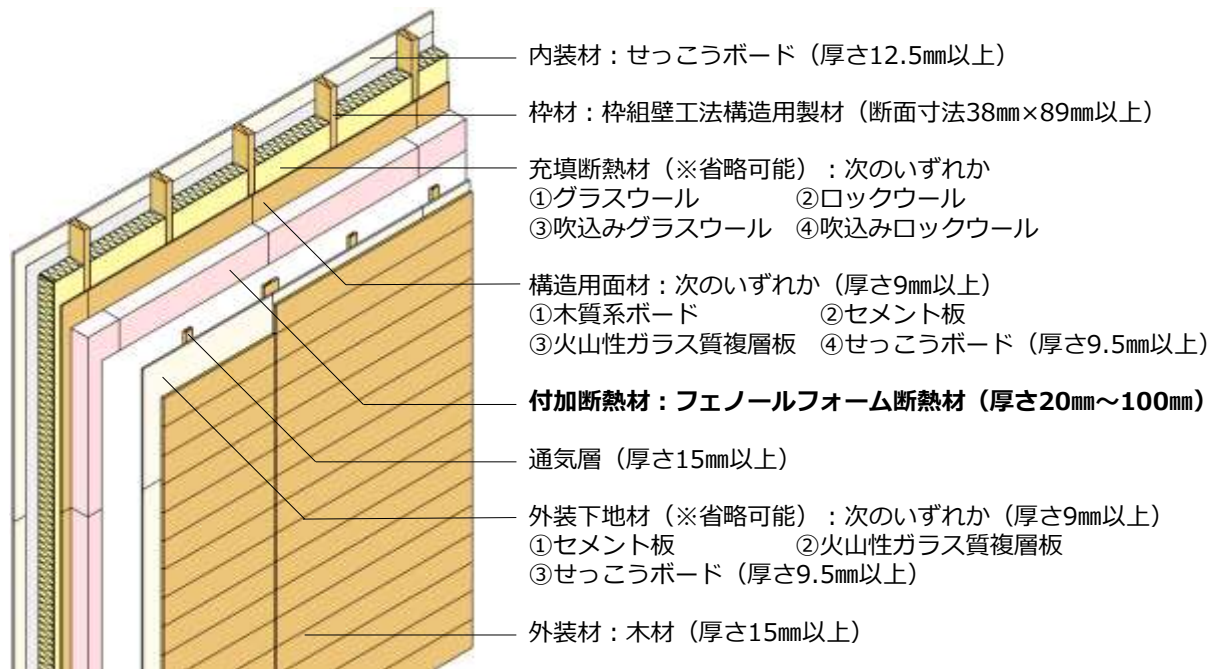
内装材：せっこうボード（厚さ12.5㎜以上）

枠材：枠組壁工法構造用製材（断面寸法38㎜×89㎜以上）

充填断熱材（※省略可能）：次のいずれか
①グラスウール　②ロックウール
③吹込みグラスウール　④吹込みロックウール

構造用面材：次のいずれか（厚さ9㎜以上）
①木質系ボード　②セメント板
③火山性ガラス質複層板　④せっこうボード（厚さ9.5㎜以上）

付加断熱材：フェノールフォーム断熱材（厚さ20㎜～100㎜）

通気層（厚さ15㎜以上）

外装下地材（※省略可能）：次のいずれか（厚さ9㎜以上）
①セメント板　②火山性ガラス質複層板
③せっこうボード（厚さ9.5㎜以上）

外装材：木材（厚さ15㎜以上）